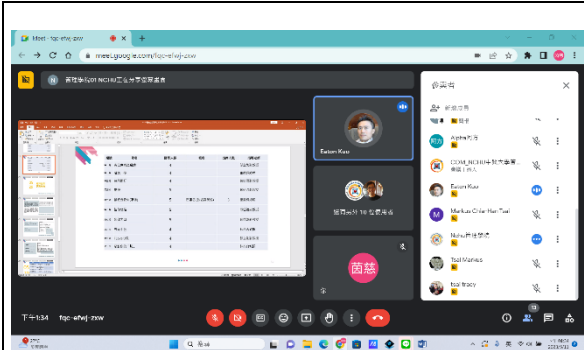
Meet - fqc-efwj-zxw

meet.google.com/fqc-efwj-zxw

N 管理學院01 NCHU工會分享您的畫面

Easton Kuo

管理學院 10 位參與者

茵慈

參與者

新增使用者

Alpha 阿法

COM_NCHU中興大學...

Easton Kuo

Markus Chie-Han Tsai

Nuhu...

Tsai Marnes

tsai tracy

下午1:34 | fqc-efwj-zxw

10